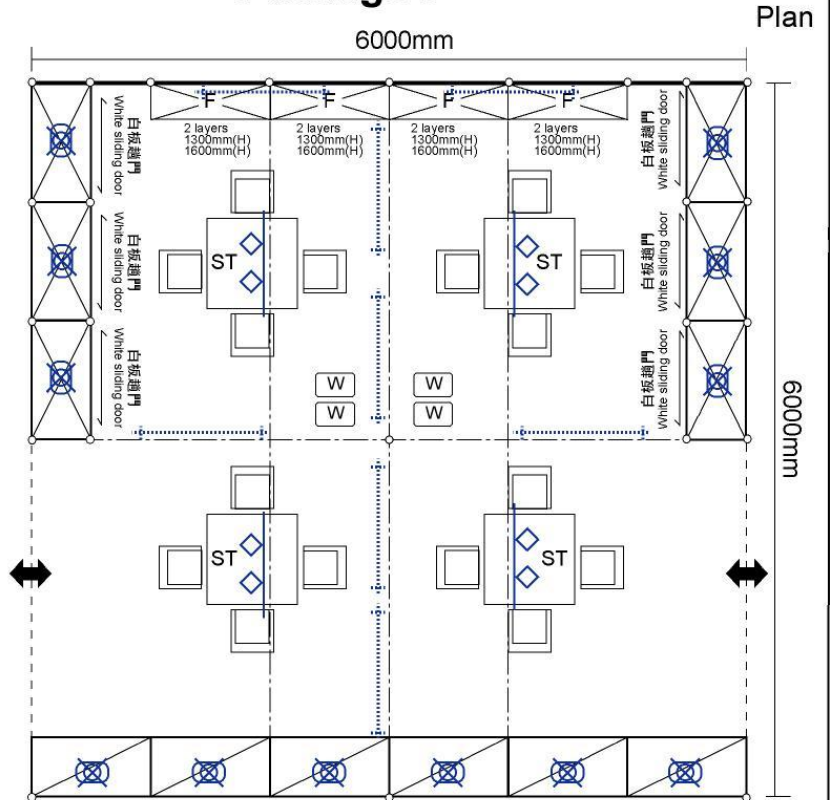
Plan

6000mm

F F F F

2 layers 1300mm(H) 1600mm(H)

2 layers 1300mm(H) 1600mm(H)

2 layers 1300mm(H) 1600mm(H)

2 layers 1300mm(H) 1600mm(H)

白板趟門 White sliding door

白板趟門 White sliding door

白板趟門 White sliding door

白板趟門 White sliding door

白板趟門 White sliding door

白板趟門 White sliding door

ST

ST

W W

W W

ST

ST

6000mm